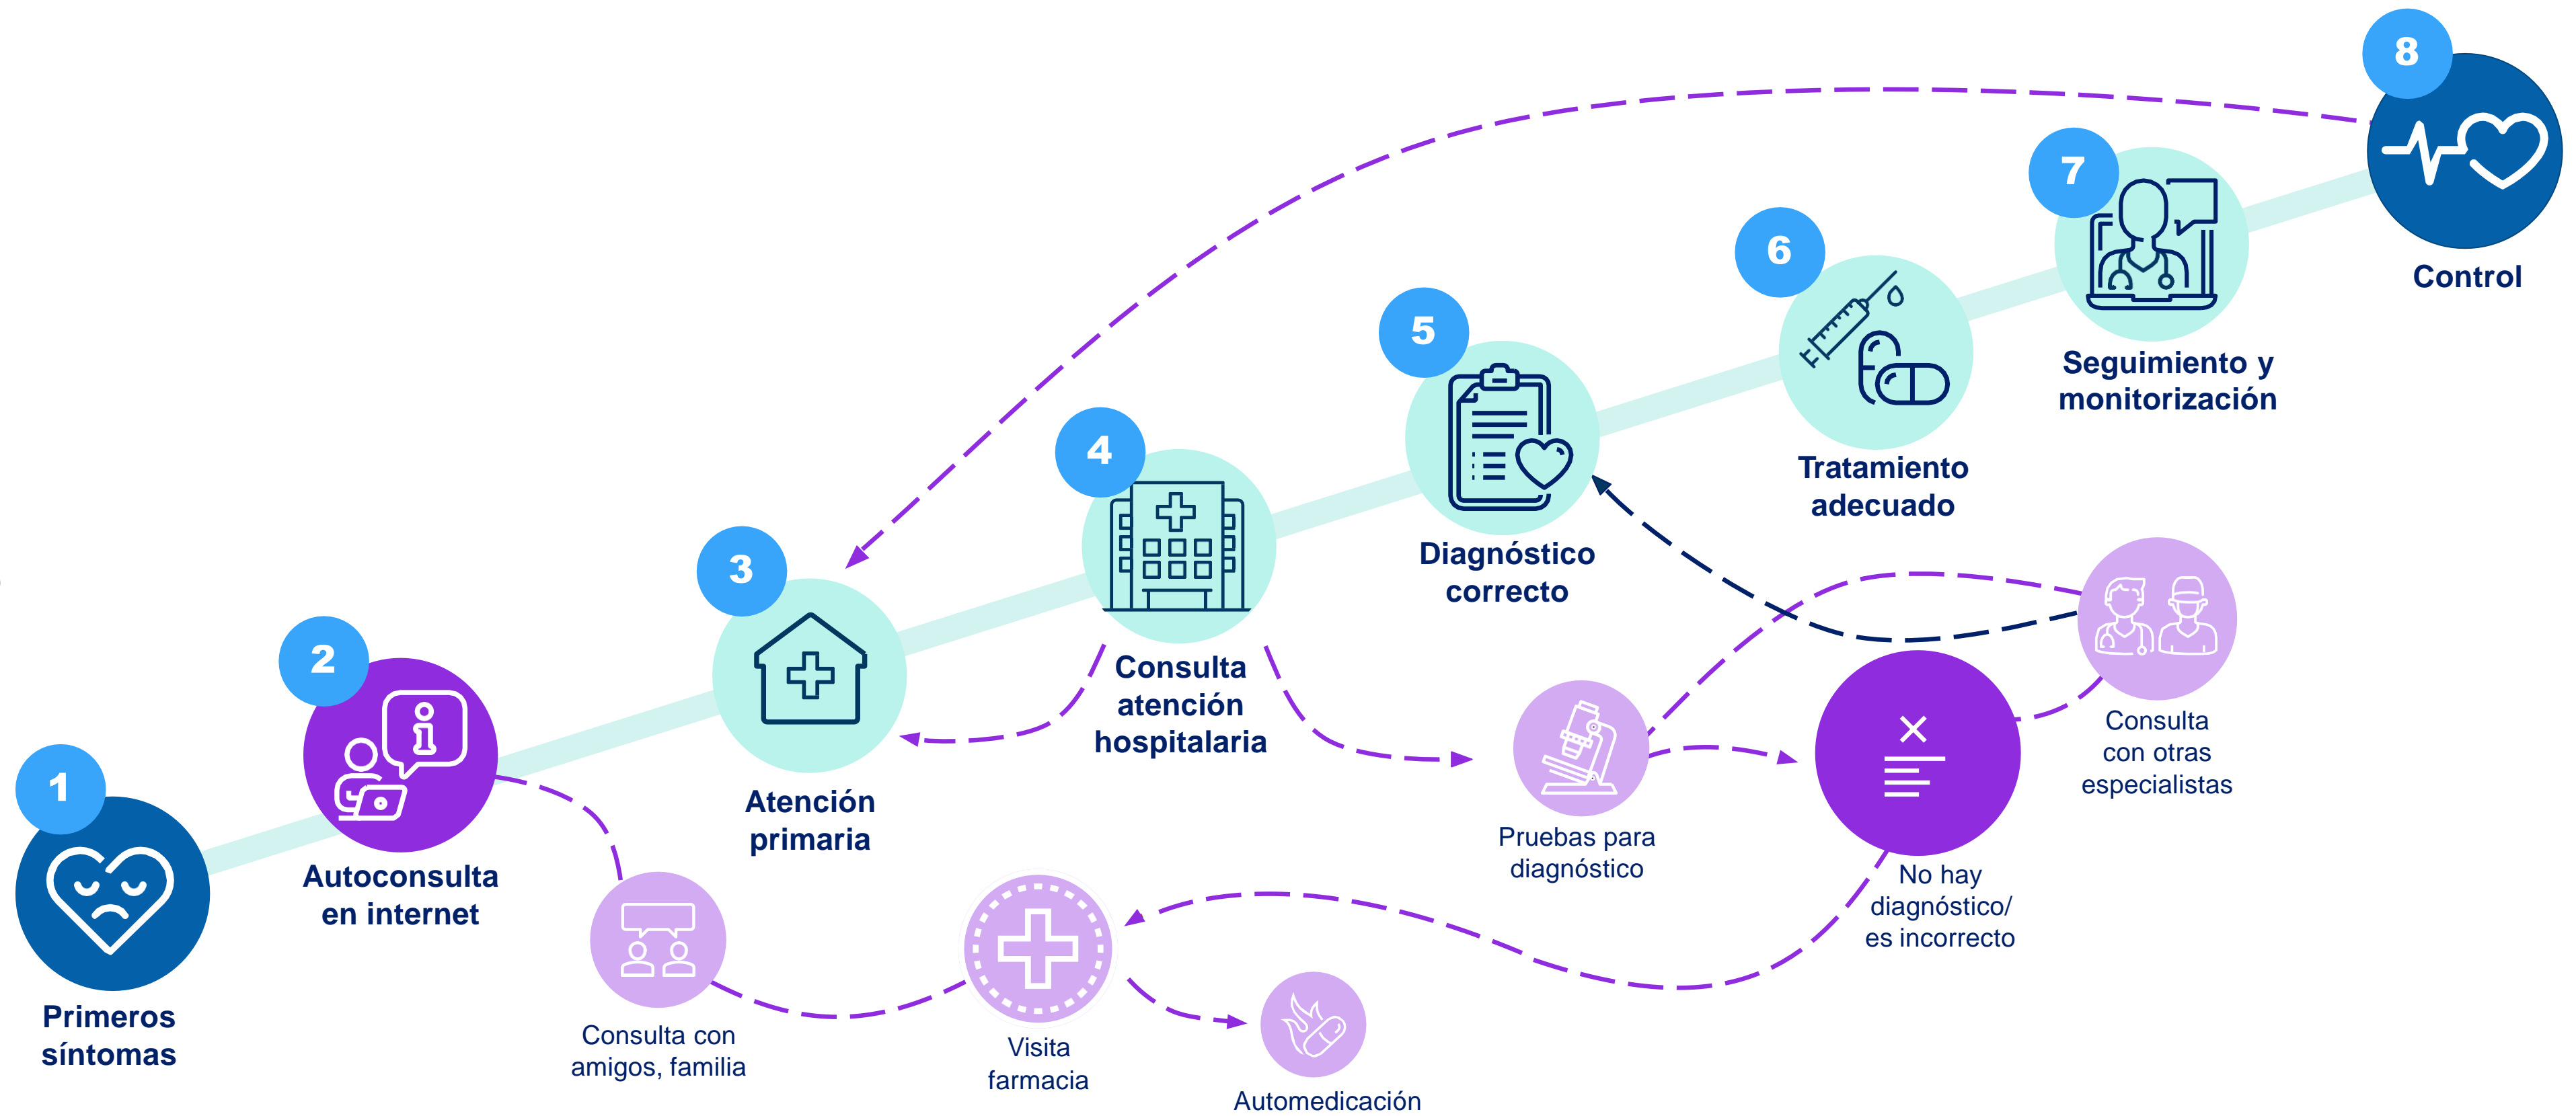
1
Primeros síntomas

2
Autoconsulta en internet

3
Atención primaria

4
Consulta atención hospitalaria

5
Diagnóstico correcto

6
Tratamiento adecuado

7
Seguimiento y monitorización

8
Control

Consulta con amigos, familia

Visita farmacia

Automedicación

Pruebas para diagnóstico

No hay diagnóstico/ es incorrecto

Consulta con otras especialistas